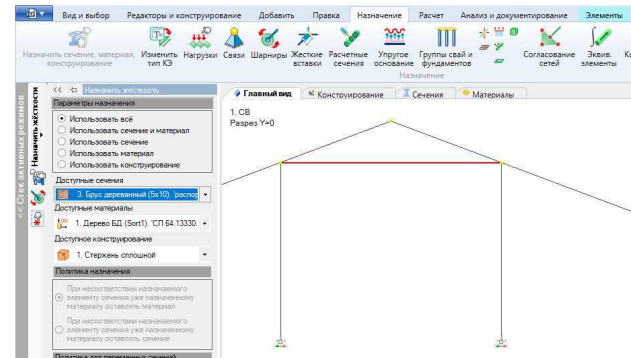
Вид и выбор | Редакторы и конструирование | Добавить | Правка | Назначение | Расчет | Анализ и документирование | Элементы

Назначить сечение, материал, конструирование | Изменить тип КЭ | Нагрузки | Связи | Шарниры | Жесткие вставки | Расчетные сечения | Упругое основание | Группы свай и фундаментов | Согласование сетей | Экив. элементы
Назначение

<< Стек активных режимов
Назначить жёсткость
Назначить жёсткость

Параметры назначения
Использовать всё
Использовать сечение и материал
Использовать сечение
Использовать материал
Использовать конструирование
Доступные сечения
3. Брус деревянный (5x10). 'распор
Доступные материалы
1. Дерево БД (Sort1). 'СП 64.13330.
Доступное конструирование
1. Стержень сплошной
Политика назначения
При несоответствии назначенного элементу сечения уже назначенному материалу оставлять материал
При несоответствии назначенного элементу сечения уже назначенному материалу оставлять сечение
Политика для переменных сечений

Главный вид | Конструирование | Сечения | Материалы

1. СВ
Разрез Y=0